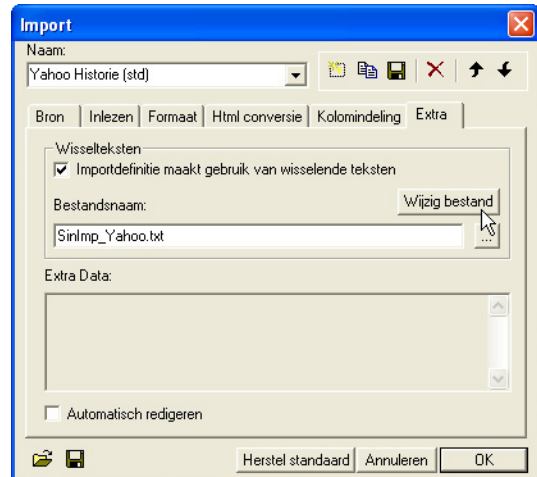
Import

Naam:

Yahoo Historie (std)

Bron | Inlezen | Formaat | Html conversie | Kolomindeling | Extra

Wisselteksten

Importdefinitie maakt gebruik van wisselende teksten

Bestandsnaam:

Wijzig bestand

SinImp_Yahoo.txt

...

Extra Data:

Automatisch redigeren

Herstel standaard

Annuleren

OK